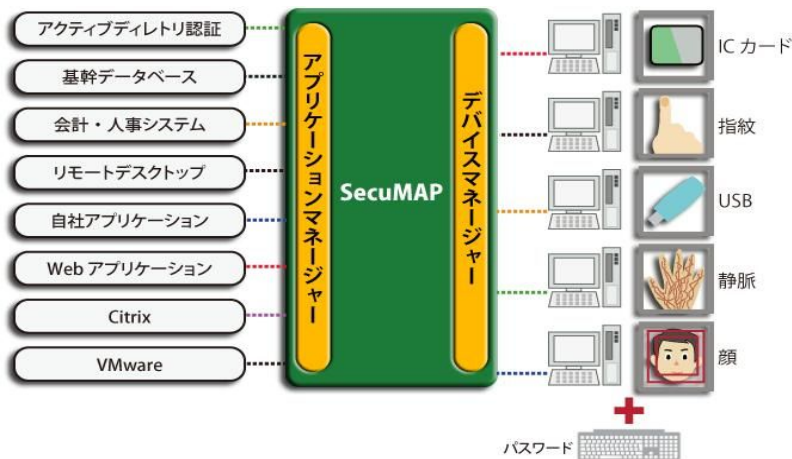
アクティブディレトリ認証

基幹データベース

会計・人事システム

リモートデスクトップ

自社アプリケーション

Web アプリケーション

Citrix

VMware

アプリケーションマネージャー

SecuMAP

デバイスマネージャー

IC カード

指紋

USB

静脈

顔

パスワード